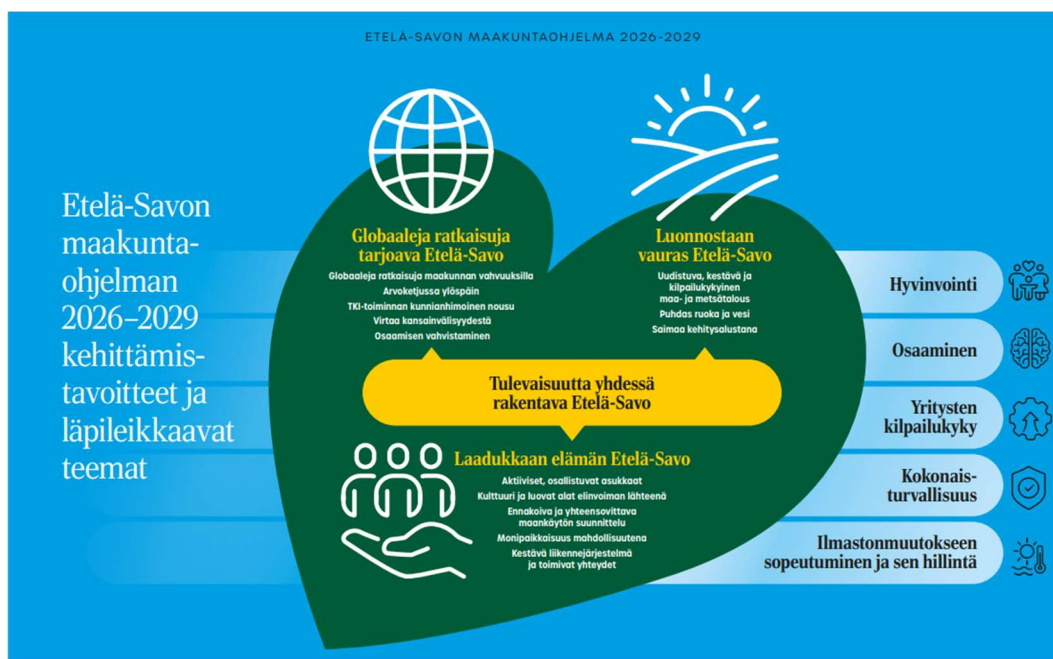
ETELÄ-SAVON MAAKUNTAOHJELMA 2026–2029

Etelä-Savon maakuntaohjelman 2026–2029 kehittämistavoitteet ja läpileikkaavat teemat

Globaaleja ratkaisuja tarjoava Etelä-Savo

Globaaleja ratkaisuja maakunnan vahvuuksilla
Arvoketjussa ylöspäin
TKI-toiminnan kunnianhimoinen nousu
Virtaa kansainvälisyydestä
Osaamisen vahvistaminen

Luonnostaan vauras Etelä-Savo

Uudistuva, kestävä ja kilpailukykyinen maa- ja metsätalous
Puhdas ruoka ja vesi
Saimaa kehitysalustana

Tulevaisuutta yhdessä rakentava Etelä-Savo

Laadukkaan elämän Etelä-Savo

Aktiiviset, osallistuvat asukkaat
Kulttuuri ja luovat alat elinvoiman lähteenä
Ennakoiva ja yhteensovittava maankäytön suunnittelu
Monipaikkaisuus mahdollisuutena
Kestävä liikennejärjestelmä ja toimivat yhteydet

Hyvinvointi

Osaaminen

Yritysten kilpailukyky

Kokonaisturvallisuus

Ilmastonmuutokseen sopeutuminen ja sen hillintä